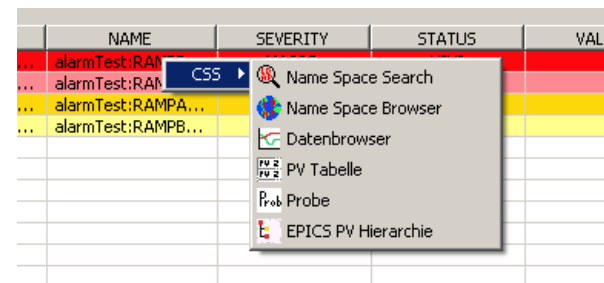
| | NAME | SEVERITY | STATUS | VAL |
|---|---|---|---|---|
| ... | alarmTest:RAM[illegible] | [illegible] | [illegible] | |
| ... | alarmTest:RAM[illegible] | | | |
| ... | alarmTest:RAMPA... | | | |
| ... | alarmTest:RAMPB... | | | |

CSS

Name Space Search
Name Space Browser
Datenbrowser
PV Tabelle
Probe
EPICS PV Hierarchie